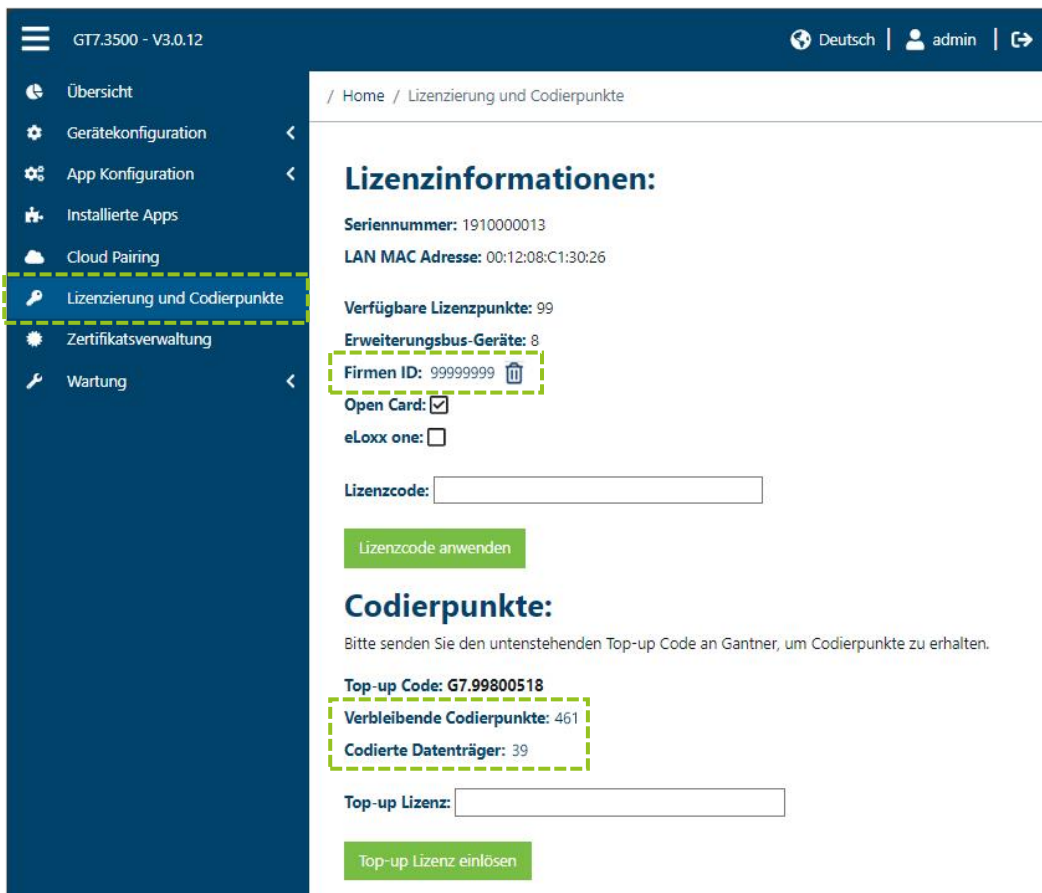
GT7.3500 - V3.0.12

Deutsch | admin |

Übersicht
Gerätekonfiguration
App Konfiguration
Installierte Apps
Cloud Pairing
Lizenzierung und Codierpunkte
Zertifikatsverwaltung
Wartung

/ Home / Lizenzierung und Codierpunkte

Lizenzinformationen:

Seriennummer: 1910000013
LAN MAC Adresse: 00:12:08:C1:30:26

Verfügbare Lizenzpunkte: 99
Erweiterungsbus-Geräte: 8
Firmen ID: 99999999
Open Card:
eLoxx one:

Lizenzcode:

Lizenzcode anwenden

Codierpunkte:

Bitte senden Sie den untenstehenden Top-up Code an Gantner, um Codierpunkte zu erhalten.

Top-up Code: G7.99800518
Verbleibende Codierpunkte: 461
Codierte Datenträger: 39

Top-up Lizenz:

Top-up Lizenz einlösen